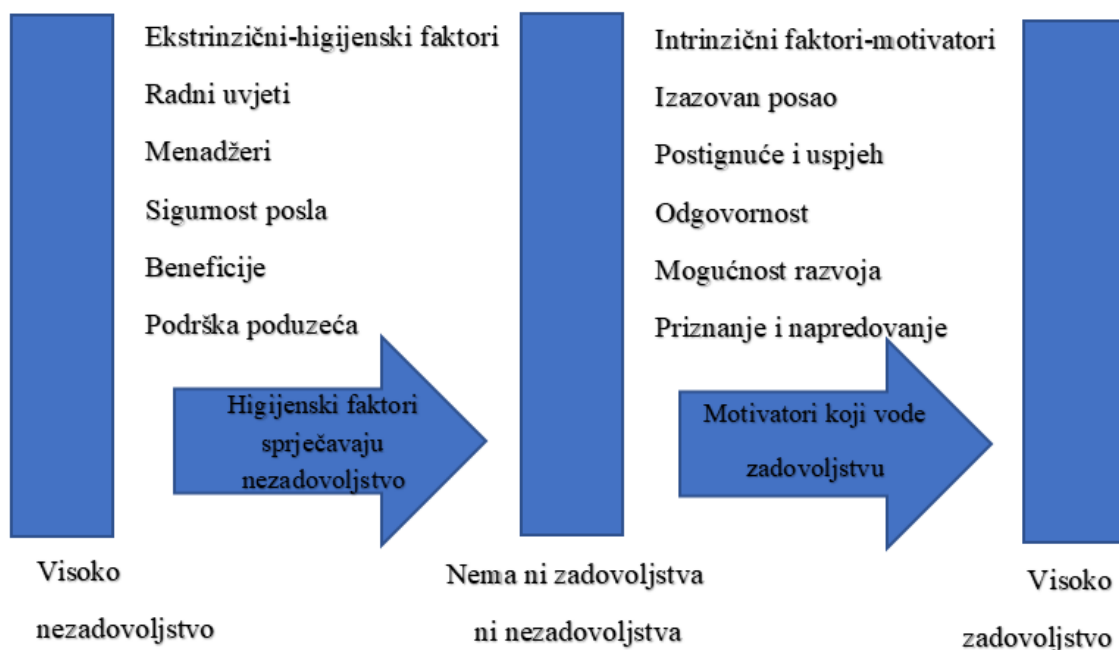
Ekstrinzični-higijenski faktori

Radni uvjeti

Menadžeri

Sigurnost posla

Beneficije

Podrška poduzeća

Higijenski faktori sprječavaju nezadovoljstvo

Intrinzični faktori-motivatori

Izazovan posao

Postignuće i uspjeh

Odgovornost

Mogućnost razvoja

Priznanje i napredovanje

Motivatori koji vode zadovoljstvu

Visoko nezadovoljstvo

Nema ni zadovoljstva ni nezadovoljstva

Visoko zadovoljstvo